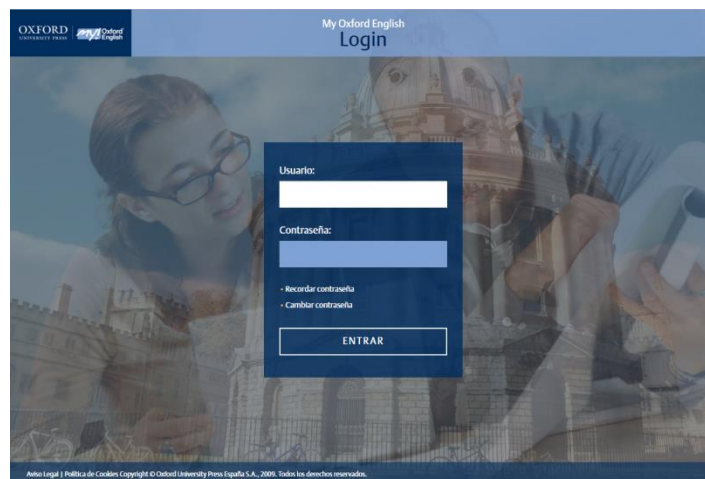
OXFORD UNIVERSITY PRESS

my Oxford English

My Oxford English
Login

Usuario:

Contraseña:

- Recordar contraseña
- Cambiar contraseña

ENTRAR

Aviso Legal | Política de Cookies Copyright © Oxford University Press España S.A., 2009. Todos los derechos reservados.